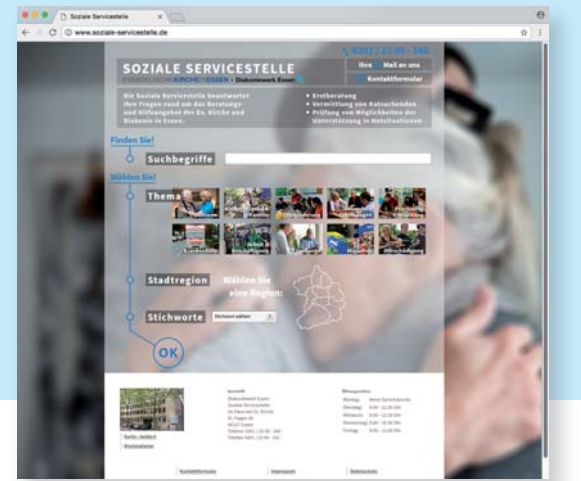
Soziale Servicestelle

www.soziale-servicestelle.de

0201 | 23 05 - 180

SOZIALE SERVICESTELLE

EVANGELISCHE KIRCHE IN ESSEN • Diakoniewerk Essen

Ihre Mail an uns

Kontaktformular

Die Soziale Servicestelle beantwortet Ihre Fragen rund um das Beratungs- und Hilfeangebot der Ev. Kirche und Diakonie in Essen.

• Erstberatung
• Vermittlung von Ratsuchenden
• Prüfung von Möglichkeiten der Unterstützung in Notsituationen

Finden Sie!

Suchbegriffe

Wählen Sie!

Thema

Stadtregion

Wählen Sie eine Region:

Stichworte

Stichwort wählen

OK

Karte - Anfahrt

Routenplaner

Kontaktformular

Impressum

Datenschutz